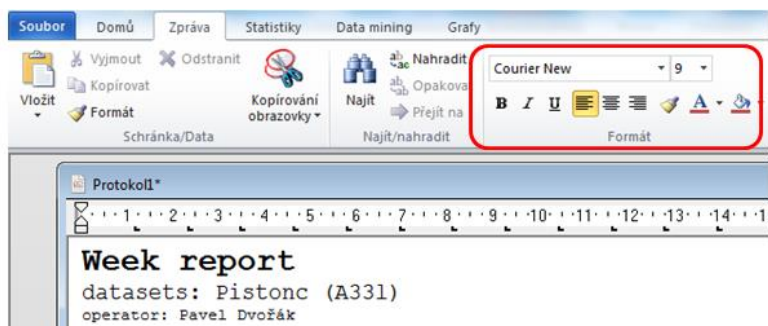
Soubor Domů Zpráva Statistiky Data mining Grafy

Vložit
Vyjmout
Odstranit
Kopírovat
Formát
Kopírování obrazovky
Schránka/Data

Najít
Nahradit
Opakova
Přejít na
Najít/nahradit

Courier New
9
B I U
A
Formát

Protokol1*

1 2 3 4 5 6 7 8 9 10 11 12 13 14 1

Week report
datasets: Pistonc (A331)
operator: Pavel Dvořák